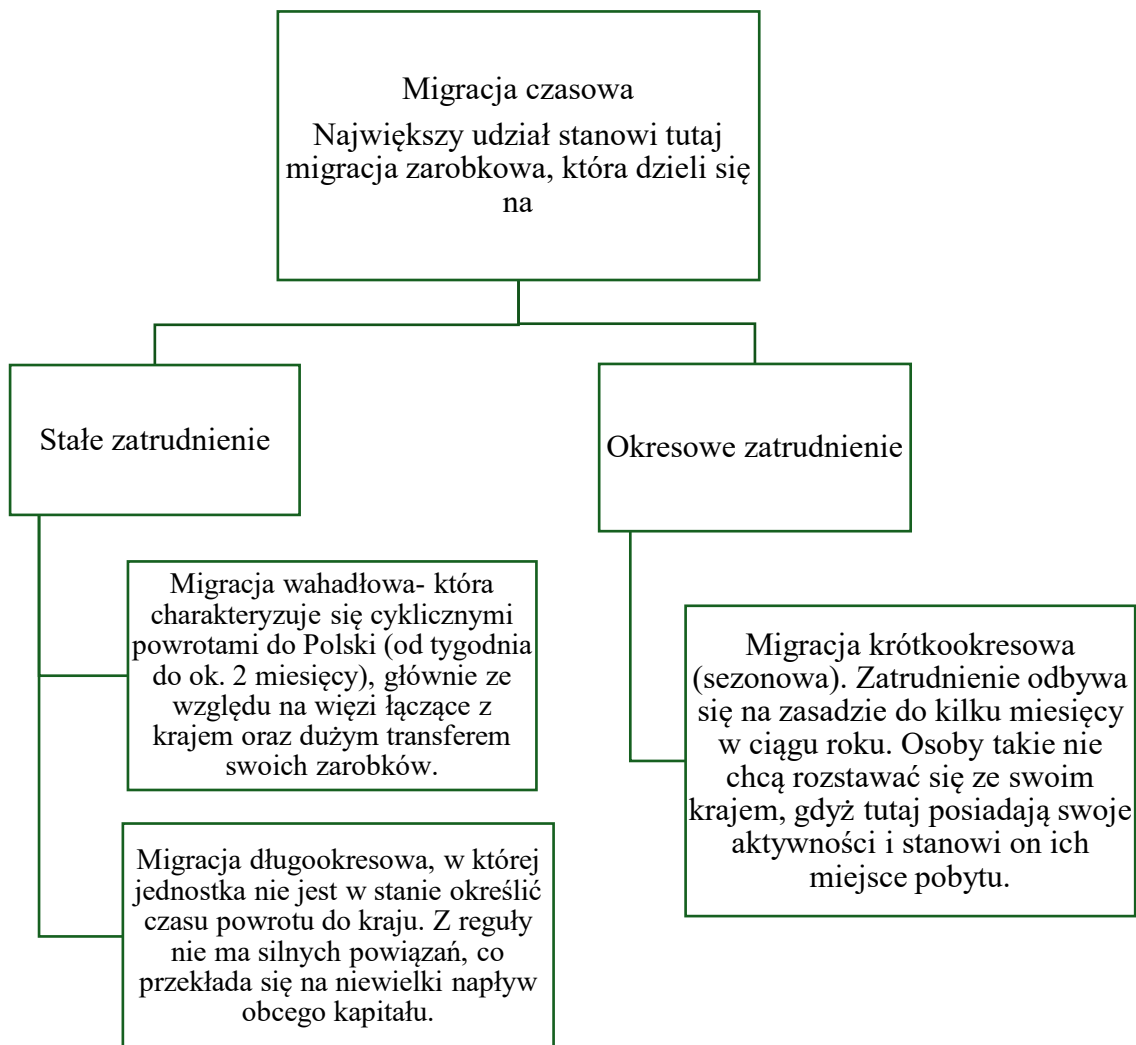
Migracja czasowa

Największy udział stanowi tutaj migracja zarobkowa, która dzieli się na

Stałe zatrudnienie

Okresowe zatrudnienie

Migracja wahadłowa- która charakteryzuje się cyklicznymi powrotami do Polski (od tygodnia do ok. 2 miesięcy), głównie ze względu na więzi łączące z krajem oraz dużym transferem swoich zarobków.

Migracja długookresowa, w której jednostka nie jest w stanie określić czasu powrotu do kraju. Z reguły nie ma silnych powiązań, co przekłada się na niewielki napływ obcego kapitału.

Migracja krótkookresowa (sezonowa). Zatrudnienie odbywa się na zasadzie do kilku miesięcy w ciągu roku. Osoby takie nie chcą rozstawać się ze swoim krajem, gdyż tutaj posiadają swoje aktywności i stanowi on ich miejsce pobytu.